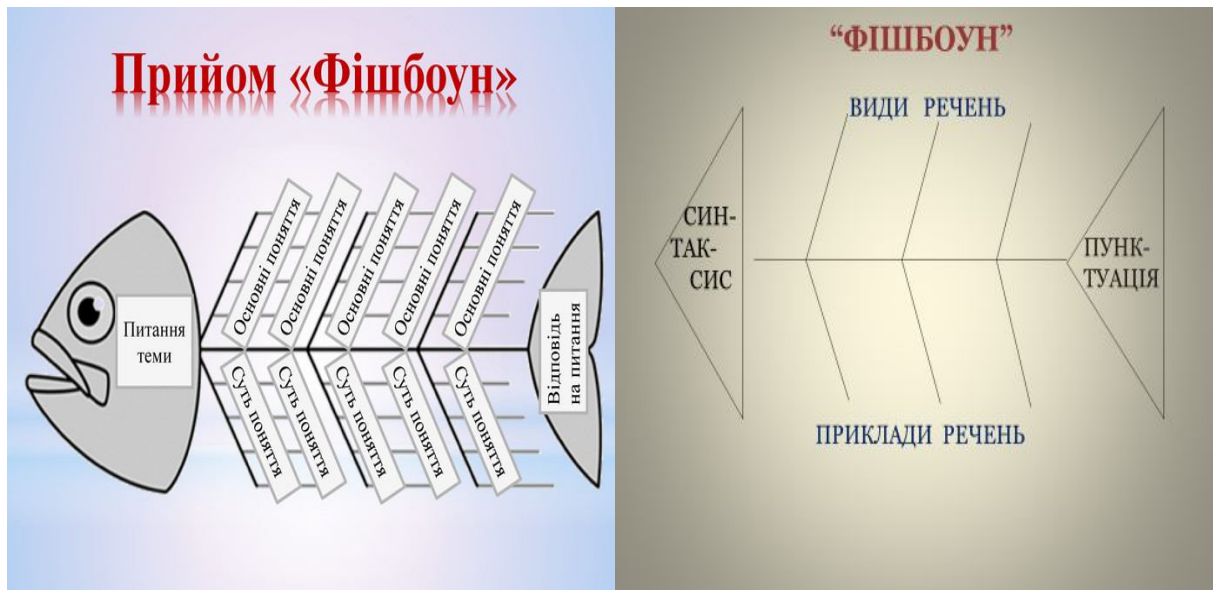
Прийом «Фішбоун»

Питання теми

Основні поняття
Основні поняття
Основні поняття
Основні поняття
Основні поняття

Суть поняття
Суть поняття
Суть поняття
Суть поняття
Суть поняття

Відповідь на питання

"ФІШБОУН"

ВИДИ РЕЧЕНЬ

СИН-ТАК-СИС

ПУНК-ТУАЦІЯ

ПРИКЛАДИ РЕЧЕНЬ